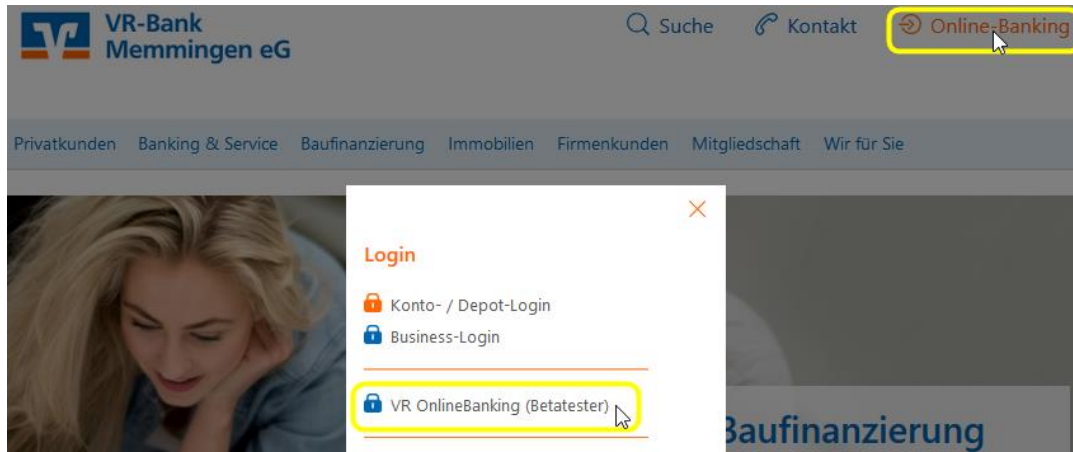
VR-Bank Memmingen eG

Suche Kontakt Online-Banking

Privatkunden Banking & Service Baufinanzierung Immobilien Firmenkunden Mitgliedschaft Wir für Sie

×

Login

Konto- / Depot-Login

Business-Login

VR OnlineBanking (Betatester)

Baufinanzierung